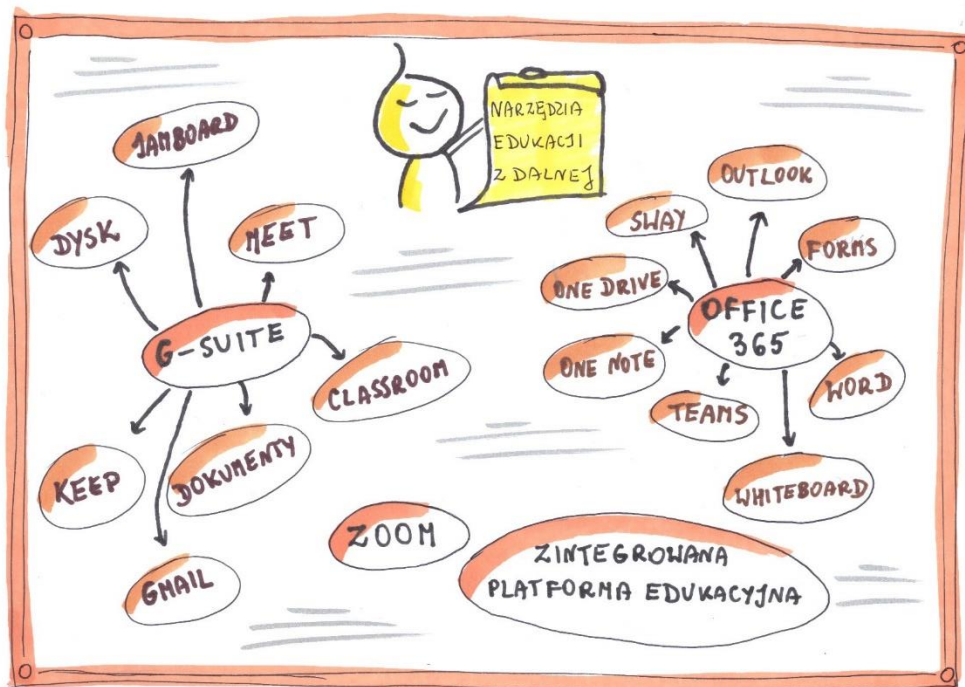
NARZĘDZIA EDUKACJI ZDALNEJ

JAMBOARD

DYSK

MEET

G-SUITE

CLASSROOM

KEEP

DOKUMENTY

GMAIL

OUTLOOK

SWAY

FORMS

ONE DRIVE

OFFICE 365

ONE NOTE

WORD

TEAMS

WHITEBOARD

ZOOM

ZINTEGROWANA PLATFORMA EDUKACYJNA